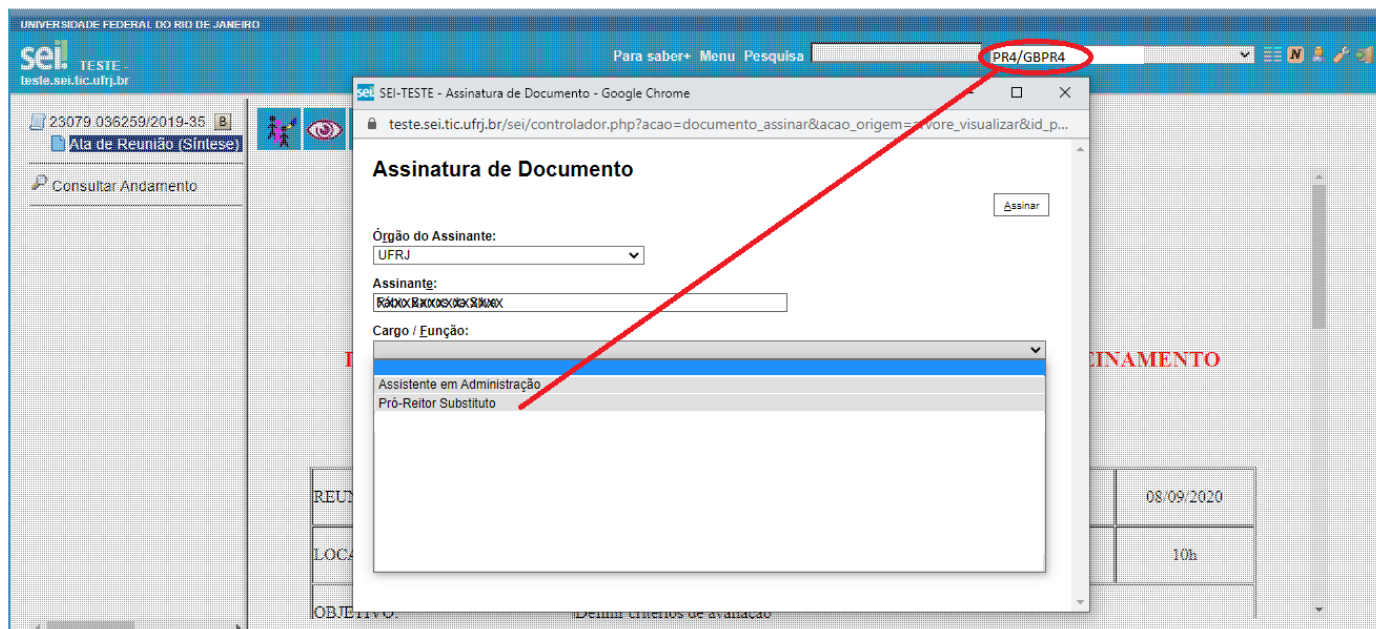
UNIVERSIDADE FEDERAL DO RIO DE JANEIRO

sei! TESTE - teste.sei.tic.ufrj.br

Para saber+ Menu Pesquisa

PR4/GBPR4

23079.036259/2019-35 B

Ata de Reunião (Síntese)

Consultar Andamento

SEI-TESTE - Assinatura de Documento - Google Chrome

teste.sei.tic.ufrj.br/sei/controlador.php?acao=documento_assinar&acao_origem=arvore_visualizar&id_p...

Assinatura de Documento

Assinar

Órgão do Assinante:

UFRJ

Assinante:

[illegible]

Cargo / Função:

Assistente em Administração

Pró-Reitor Substituto

CINAMENTO

REUN

08/09/2020

LOCA

10h

OBJETIVO:

Definir critérios de avaliação